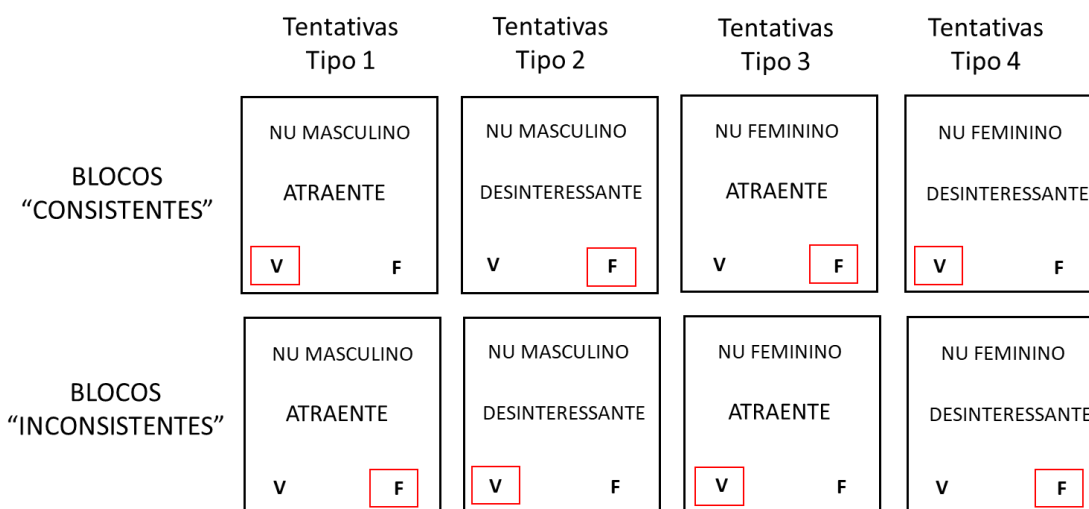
| | Tentativas Tipo 1 | Tentativas Tipo 2 | Tentativas Tipo 3 | Tentativas Tipo 4 |
|---|---|---|---|---|
| BLOCOS “CONSISTENTES” | NU MASCULINO ATRAENTE V F | NU MASCULINO DESINTERESSANTE V F | NU FEMININO ATRAENTE V F | NU FEMININO DESINTERESSANTE V F |
| BLOCOS “INCONSISTENTES” | NU MASCULINO ATRAENTE V F | NU MASCULINO DESINTERESSANTE V F | NU FEMININO ATRAENTE V F | NU FEMININO DESINTERESSANTE V F |